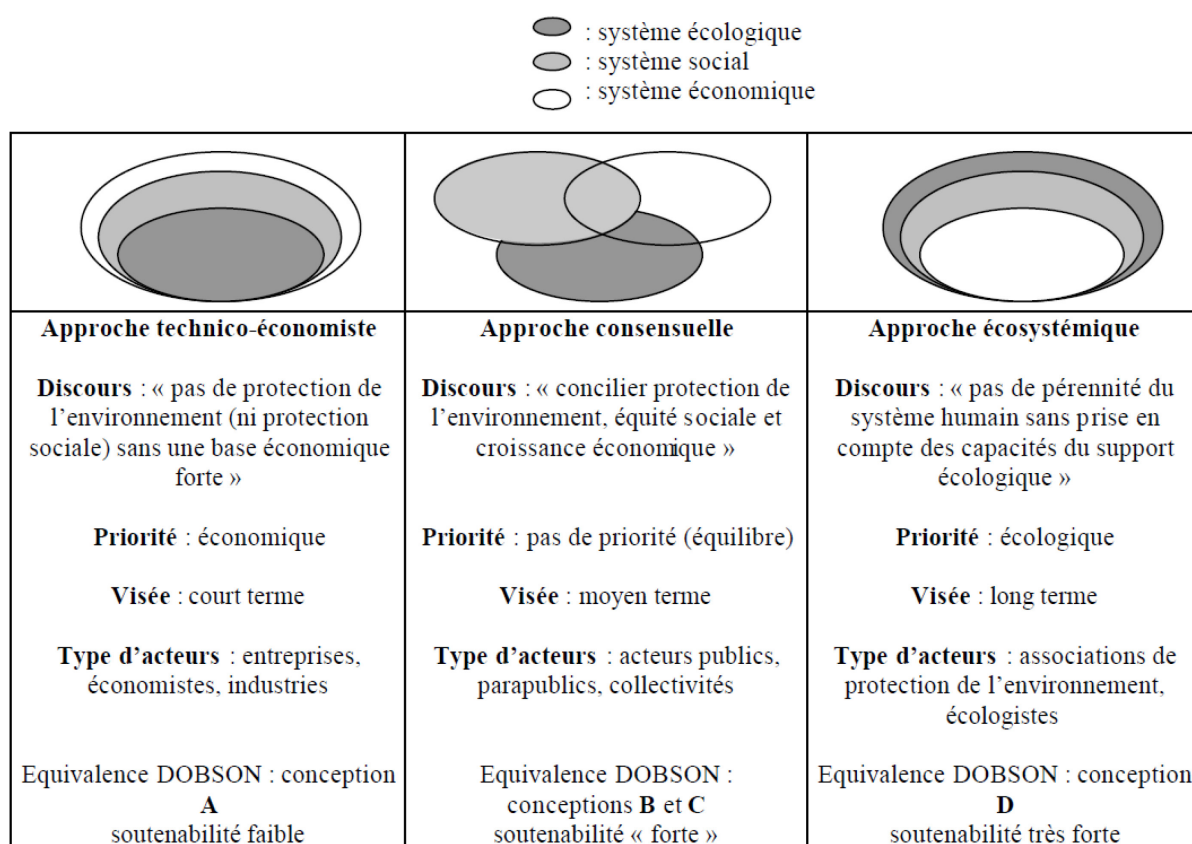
: système écologique
: système social
: système économique

| | | |
|---|---|---|
| | | |
| **Approche technico-économiste**<br><br>**Discours** : « pas de protection de l'environnement (ni protection sociale) sans une base économique forte »<br><br>**Priorité** : économique<br><br>**Visée** : court terme<br><br>**Type d'acteurs** : entreprises, économistes, industries<br><br>Equivalence DOBSON : conception **A** soutenabilité faible | **Approche consensuelle**<br><br>**Discours** : « concilier protection de l'environnement, équité sociale et croissance économique »<br><br>**Priorité** : pas de priorité (équilibre)<br><br>**Visée** : moyen terme<br><br>**Type d'acteurs** : acteurs publics, parapublics, collectivités<br><br>Equivalence DOBSON : conceptions **B** et **C** soutenabilité « forte » | **Approche écosystémique**<br><br>**Discours** : « pas de pérennité du système humain sans prise en compte des capacités du support écologique »<br><br>**Priorité** : écologique<br><br>**Visée** : long terme<br><br>**Type d'acteurs** : associations de protection de l'environnement, écologistes<br><br>Equivalence DOBSON : conception **D** soutenabilité très forte |